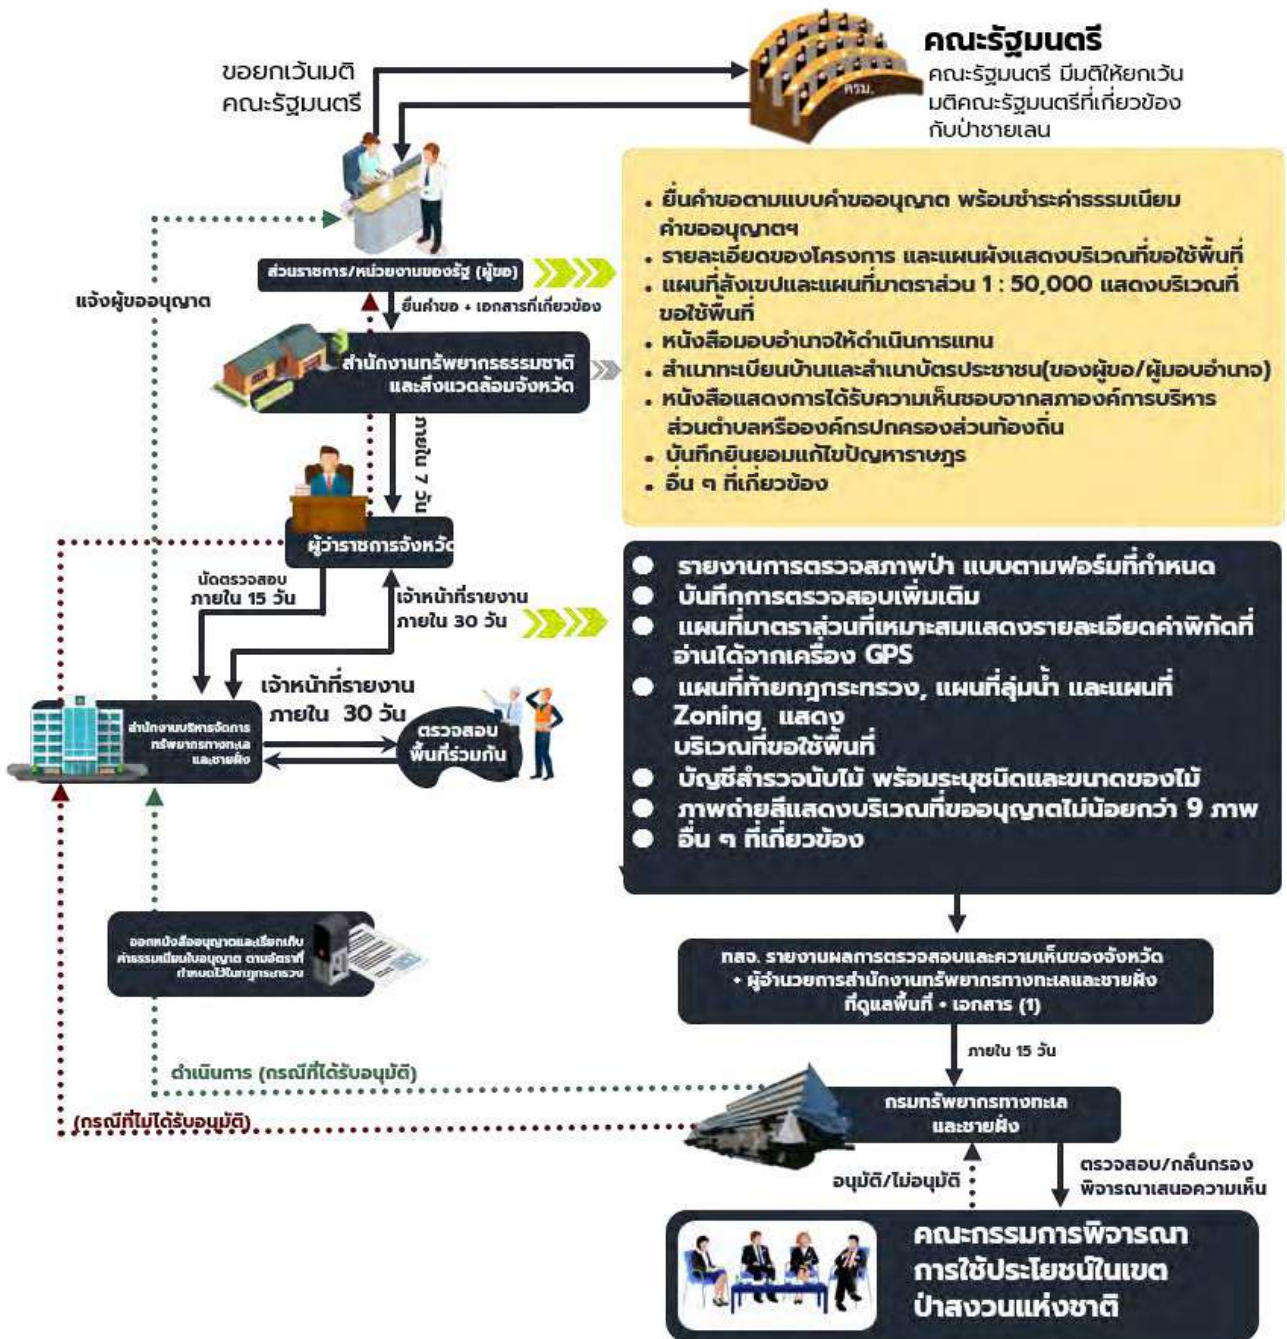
ขอยกเว้นมติ คณะรัฐมนตรี

คณะรัฐมนตรี

ครม.

คณะรัฐมนตรี มีมติให้ยกเว้น มติคณะรัฐมนตรีที่เกี่ยวข้อง กับป่าชายเลน

- ยื่นคำขอตามแบบคำขออนุญาต พร้อมชำระค่าธรรมเนียม คำขออนุญาตฯ
- รายละเอียดของโครงการ และแผนผังแสดงบริเวณที่ขอใช้พื้นที่
- แผนที่สังเขปและแผนที่มาตราส่วน 1 : 50,000 แสดงบริเวณที่ขอใช้พื้นที่
- หนังสือมอบอำนาจให้ดำเนินการแทน
- สำเนาทะเบียนบ้านและสำเนาบัตรประชาชน(ของผู้ขอ/ผู้มอบอำนาจ)
- หนังสือแสดงการได้รับความเห็นชอบจากสภาองค์การบริหาร ส่วนตำบลหรือองค์กรปกครองส่วนท้องถิ่น
- บันทึกยินยอมแก้ไขปัญหาราษฎร
- อื่น ๆ ที่เกี่ยวข้อง

ส่วนราชการ/หน่วยงานของรัฐ (ผู้ขอ)

แจ้งผู้ขออนุญาต

ยื่นคำขอ + เอกสารที่เกี่ยวข้อง

สำนักงานทรัพยากรธรรมชาติ และสิ่งแวดล้อมจังหวัด

ภายใน 7 วัน

ผู้ว่าราชการจังหวัด

นัดตรวจสอบ ภายใน 15 วัน

เจ้าหน้าที่รายงาน ภายใน 30 วัน

- รายงานการตรวจสภาพป่า แบบตามฟอร์มที่กำหนด
- บันทึกการตรวจสอบเพิ่มเติม
- แผนที่มาตราส่วนที่เหมาะสมแสดงรายละเอียดค่าพิกัดที่อ่านได้จากเครื่อง GPS
- แผนที่ท้ายกฎกระทรวง, แผนที่ลุ่มน้ำ และแผนที่ Zoning แสดง บริเวณที่ขอใช้พื้นที่
- บัญชีสำรวจนับไม้ พร้อมระบุชนิดและขนาดของไม้
- ภาพถ่ายสีแสดงบริเวณที่ขออนุญาตไม่น้อยกว่า 9 ภาพ
- อื่น ๆ ที่เกี่ยวข้อง

เจ้าหน้าที่รายงาน ภายใน 30 วัน

สำนักงานบริหารจัดการ ทรัพยากรทางทะเล และชายฝั่ง

ตรวจสอบ พื้นที่ร่วมกัน

ออกหนังสืออนุญาตและเรียกเก็บ ค่าธรรมเนียมใบอนุญาต ตามอัตราที่ กำหนดไว้ในกฎกระทรวง

ทสจ. รายงานผลการตรวจสอบและความเห็นของจังหวัด + ผู้อำนวยการสำนักงานทรัพยากรทางทะเลและชายฝั่ง ที่ดูแลพื้นที่ + เอกสาร (1)

ภายใน 15 วัน

ดำเนินการ (กรณีที่ได้รับอนุมัติ)

(กรณีที่ไม่ได้รับอนุมัติ)

กรมทรัพยากรทางทะเล และชายฝั่ง

อนุมัติ/ไม่อนุมัติ

ตรวจสอบ/กลั่นกรอง พิจารณาเสนอความเห็น

คณะกรรมการพิจารณา การใช้ประโยชน์ในเขต ป่าสงวนแห่งชาติ